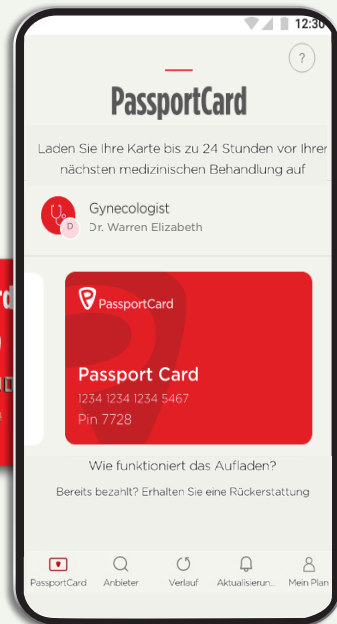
12:30

?

PassportCard

Laden Sie Ihre Karte bis zu 24 Stunden vor Ihrer nächsten medizinischen Behandlung auf

D

Gynecologist
Dr. Warren Elizabeth

PassportCard

Passport Card
1234 1234 1234 5467
Pin 7728

Wie funktioniert das Aufladen?

Bereits bezahlt? Erhalten Sie eine Rückerstattung

PassportCard Anbieter Verlauf Aktualisierun... Mein Plan